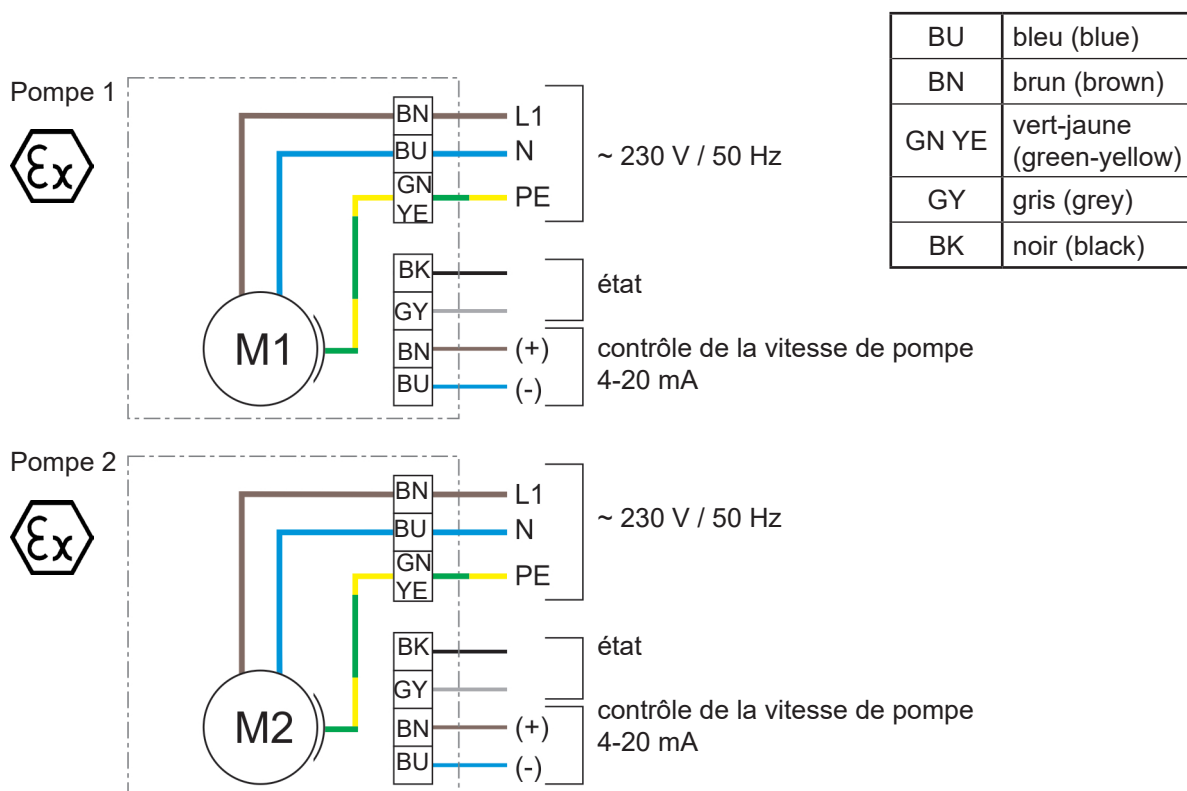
| BU | bleu (blue) |
|---|---|
| BN | brun (brown) |
| GN YE | vert-jaune (green-yellow) |
| GY | gris (grey) |
| BK | noir (black) |

Pompe 1

Ex

BN L1
BU N
GN YE PE
~ 230 V / 50 Hz

BK
GY
état

M1

BN (+)
BU (-)
contrôle de la vitesse de pompe 4-20 mA

Pompe 2

Ex

BN L1
BU N
GN YE PE
~ 230 V / 50 Hz

BK
GY
état

M2

BN (+)
BU (-)
contrôle de la vitesse de pompe 4-20 mA